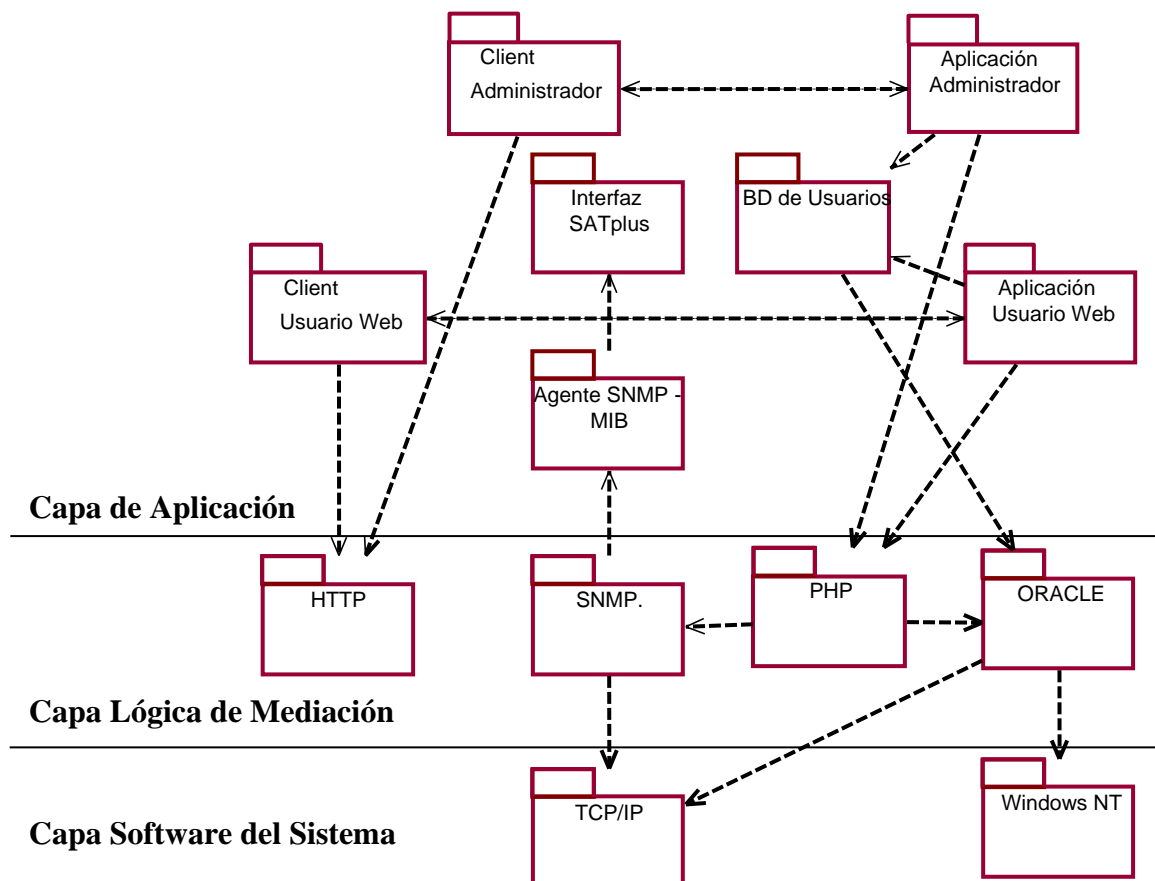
Client Administrador

Aplicación Administrador

Interfaz SATplus

BD de Usuarios

Client Usuario Web

Aplicación Usuario Web

Agente SNMP - MIB

Capa de Aplicación

HTTP

SNMP.

PHP

ORACLE

Capa Lógica de Mediación

TCP/IP

Windows NT

Capa Software del Sistema